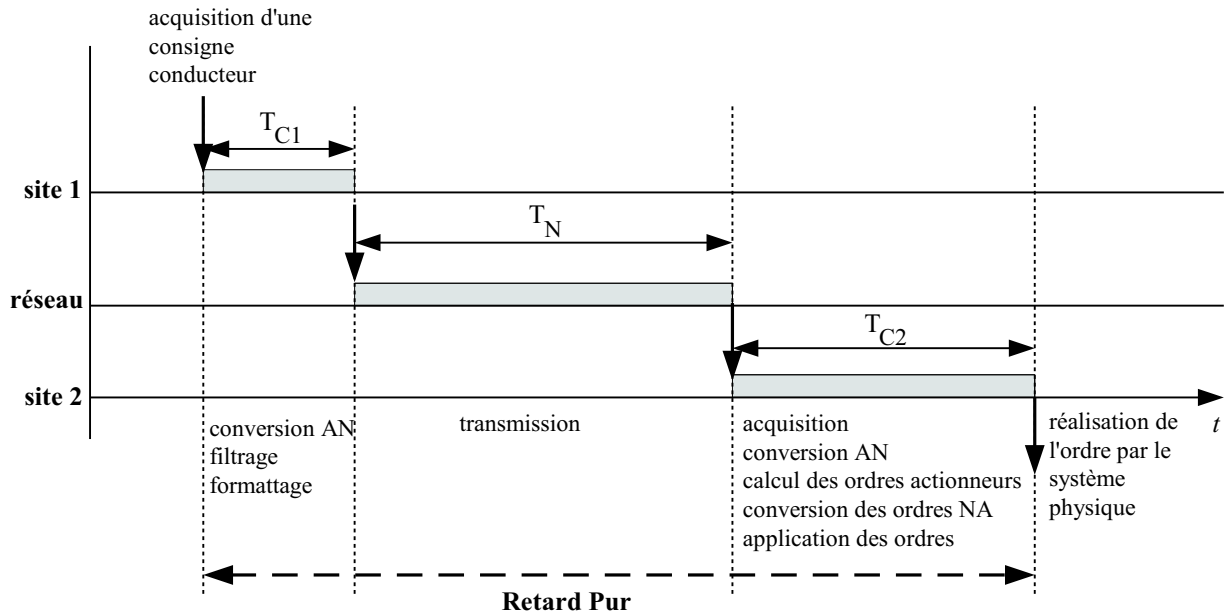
acquisition d'une consigne conducteur

$T_{C1}$

site 1

$T_N$

réseau

$T_{C2}$

site 2

$t$

conversion AN
filtrage
formattage

transmission

acquisition
conversion AN
calcul des ordres actionneurs
conversion des ordres NA
application des ordres

réalisation de l'ordre par le système physique

Retard Pur